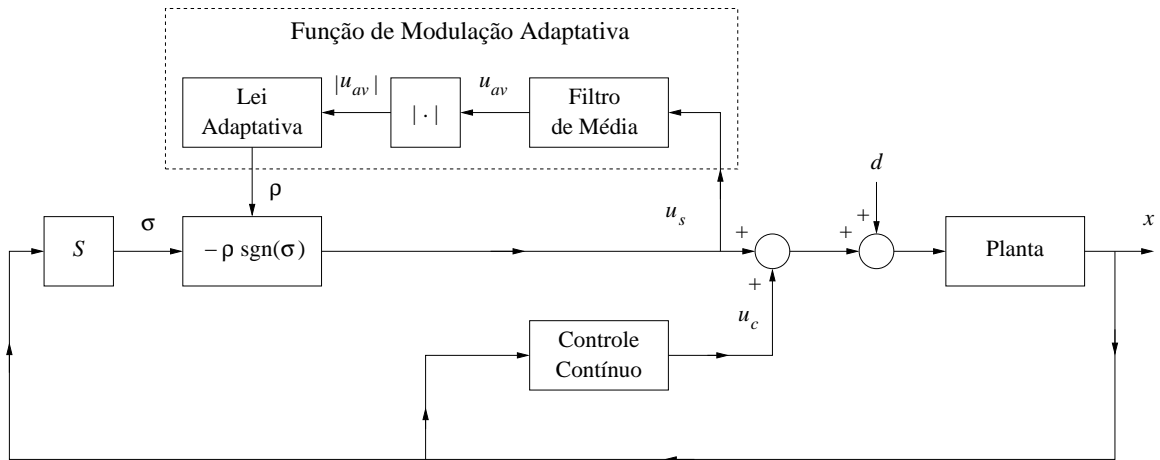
Função de Modulação Adaptativa

Lei Adaptativa

$|u_{av}|$

$|\cdot|$

$u_{av}$

Filtro de Média

$\rho$

$d$

$S$

$\sigma$

$-\rho\ \mathrm{sgn}(\sigma)$

$u_s$

+

+

+

+

Planta

$x$

$u_c$

Controle Contínuo